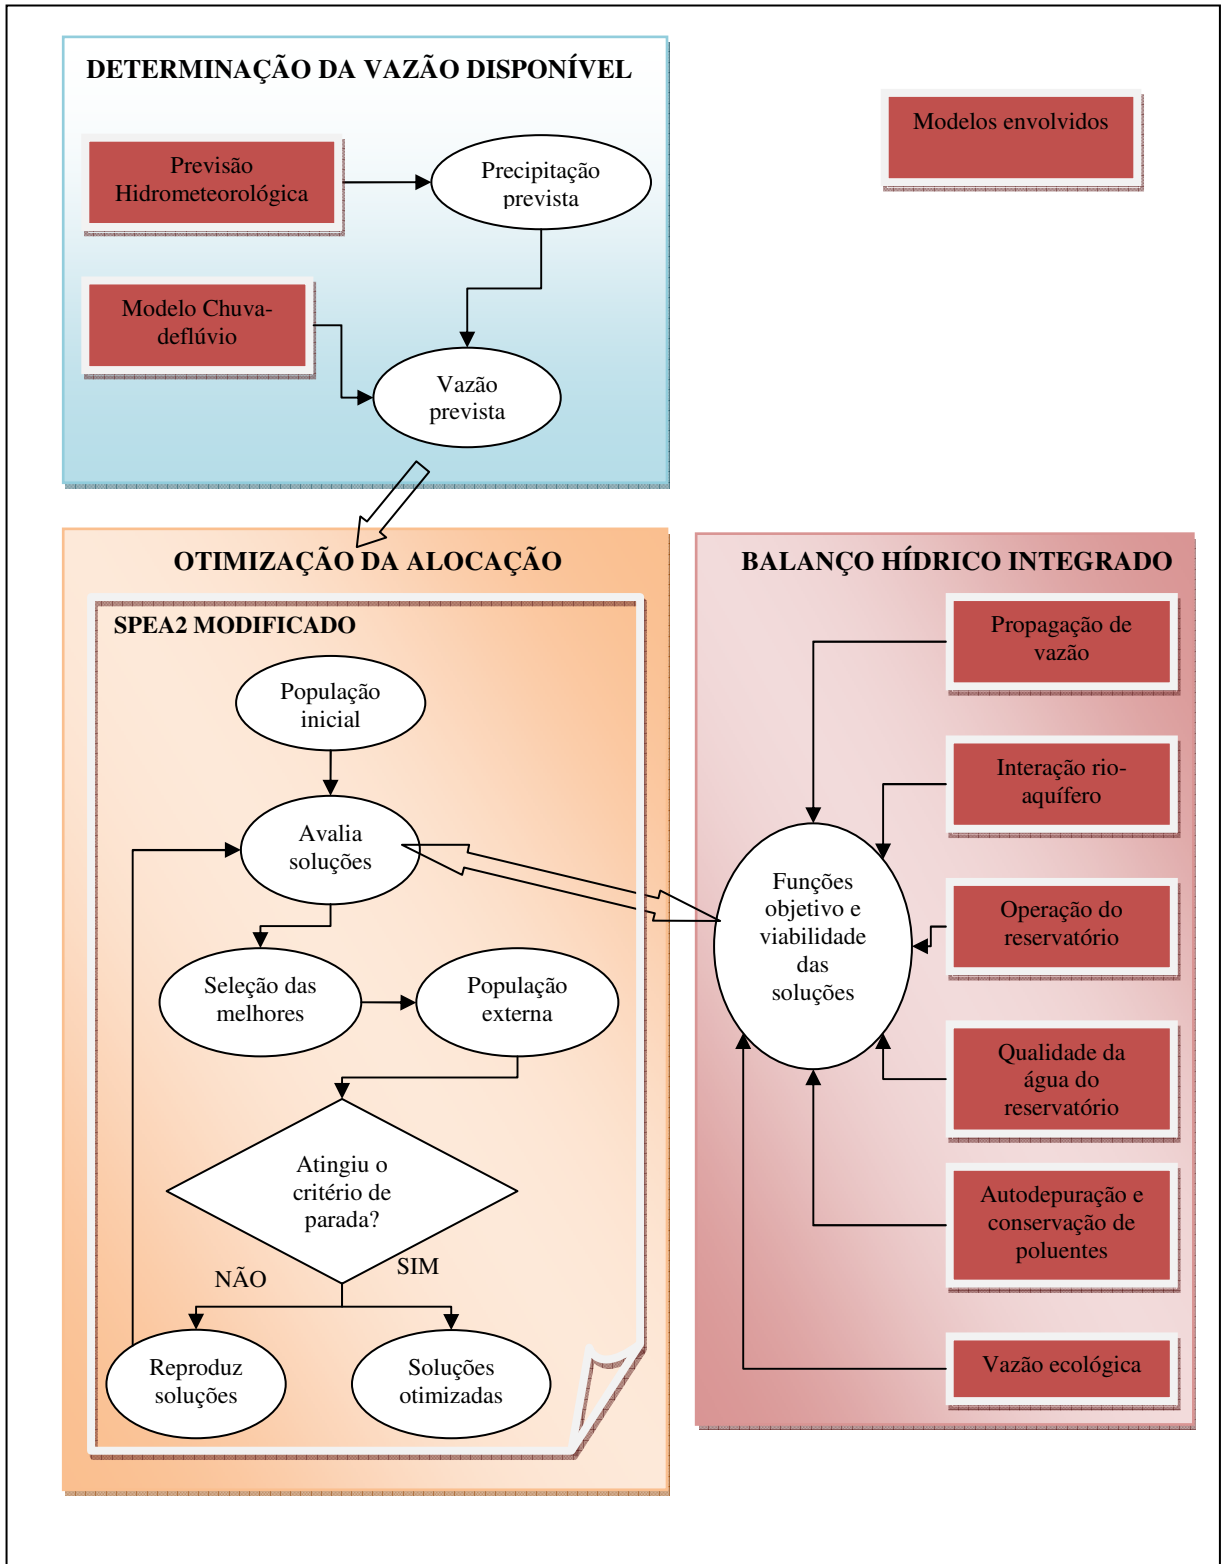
DETERMINAÇÃO DA VAZÃO DISPONÍVEL

Modelos envolvidos

Previsão Hidrometeorológica

Precipitação prevista

Modelo Chuva-deflúvio

Vazão prevista

OTIMIZAÇÃO DA ALOCAÇÃO

BALANÇO HÍDRICO INTEGRADO

SPEA2 MODIFICADO

População inicial

Avalia soluções

Seleção das melhores

População externa

Atingiu o critério de parada?

NÃO

SIM

Reproduz soluções

Soluções otimizadas

Propagação de vazão

Interação rio-aquífero

Funções objetivo e viabilidade das soluções

Operação do reservatório

Qualidade da água do reservatório

Autodepuração e conservação de poluentes

Vazão ecológica